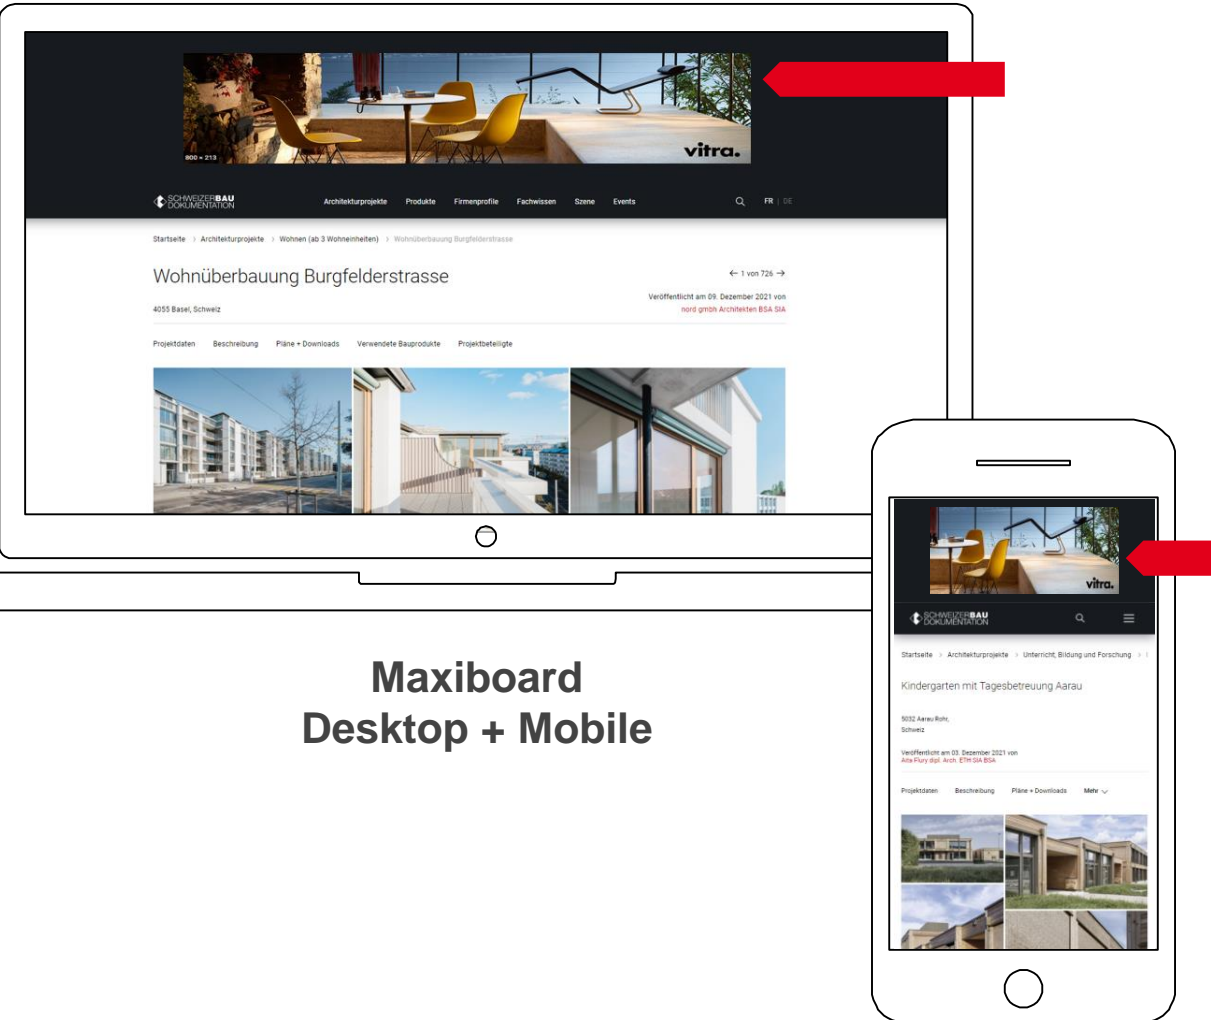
800 × 213

vitra.

SCHWEIZERBAU DOKUMENTATION

Architekturprojekte Produkte Firmenprofile Fachwissen Szene Events

FR | DE

Startseite > Architekturprojekte > Wohnen (ab 3 Wohneinheiten) > Wohnüberbauung Burgfelderstrasse

Wohnüberbauung Burgfelderstrasse

← 1 von 726 →

Veröffentlicht am 09. Dezember 2021 von nord gmbh Architekten BSA SIA

4055 Basel, Schweiz

Projektdaten Beschreibung Pläne + Downloads Verwendete Bauprodukte Projektbeteiligte

Maxiboard
Desktop + Mobile

vitra.

SCHWEIZERBAU DOKUMENTATION

Startseite > Architekturprojekte > Unterricht, Bildung und Forschung >

Kindergarten mit Tagesbetreuung Aarau

5032 Aarau Rohr, Schweiz

Veröffentlicht am 03. Dezember 2021 von Alfa Flury dipl. Arch. ETH SIA BSA

Projektdaten Beschreibung Pläne + Downloads Mehr